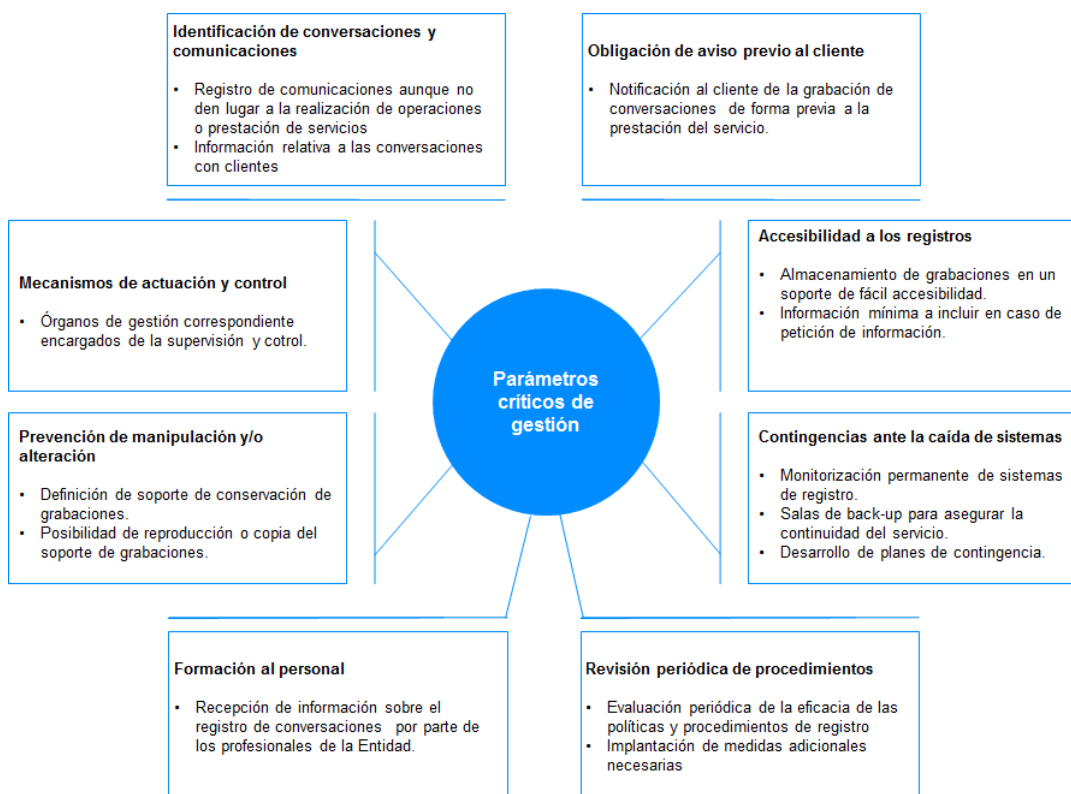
Identificación de conversaciones y comunicaciones

• Registro de comunicaciones aunque no den lugar a la realización de operaciones o prestación de servicios
• Información relativa a las conversaciones con clientes

Obligación de aviso previo al cliente

• Notificación al cliente de la grabación de conversaciones de forma previa a la prestación del servicio.

Mecanismos de actuación y control

• Órganos de gestión correspondiente encargados de la supervisión y cotrol.

Accesibilidad a los registros

• Almacenamiento de grabaciones en un soporte de fácil accesibilidad.
• Información mínima a incluir en caso de petición de información.

Parámetros críticos de gestión

Prevención de manipulación y/o alteración

• Definición de soporte de conservación de grabaciones.
• Posibilidad de reproducción o copia del soporte de grabaciones.

Contingencias ante la caída de sistemas

• Monitorización permanente de sistemas de registro.
• Salas de back-up para asegurar la continuidad del servicio.
• Desarrollo de planes de contingencia.

Formación al personal

• Recepción de información sobre el registro de conversaciones por parte de los profesionales de la Entidad.

Revisión periódica de procedimientos

• Evaluación periódica de la eficacia de las políticas y procedimientos de registro
• Implantación de medidas adicionales necesarias